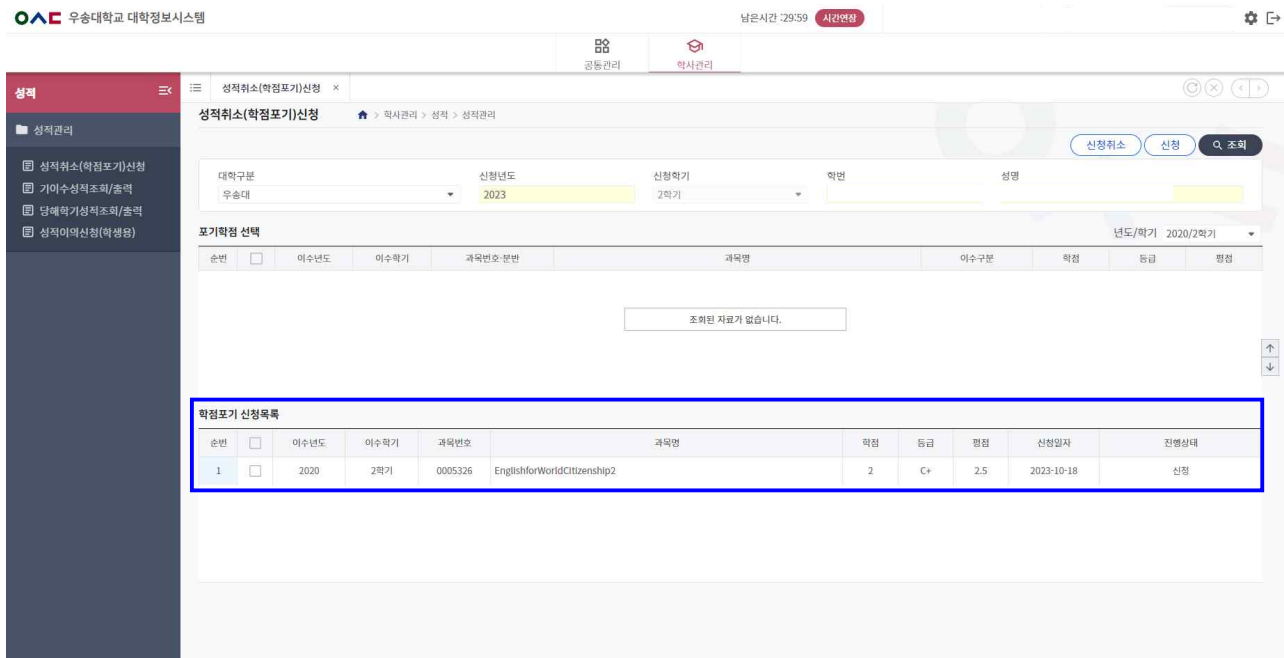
우송대학교 대학정보시스템

남은시간 :29:59 시간연장

공통관리 학사관리

성적

성적관리

성적취소(학점포기)신청
기이수성적조회/출력
당해학기성적조회/출력
성적이의신청(학생용)

성적취소(학점포기)신청 ×

성적취소(학점포기)신청

학사관리 > 성적 > 성적관리

신청취소 신청 조회

대학구분 우송대
신청년도 2023
신청학기 2학기
학번
성명

포기학점 선택

년도/학기 2020/2학기

| 순번 | | 이수년도 | 이수학기 | 과목번호-분반 | 과목명 | 이수구분 | 학점 | 등급 | 평점 |
|---|---|---|---|---|---|---|---|---|---|

조회된 자료가 없습니다.

학점포기 신청목록

| 순번 | | 이수년도 | 이수학기 | 과목번호 | 과목명 | 학점 | 등급 | 평점 | 신청일자 | 진행상태 |
|---|---|---|---|---|---|---|---|---|---|---|
| 1 | | 2020 | 2학기 | 0005326 | EnglishforWorldCitizenship2 | 2 | C+ | 2.5 | 2023-10-18 | 신청 |